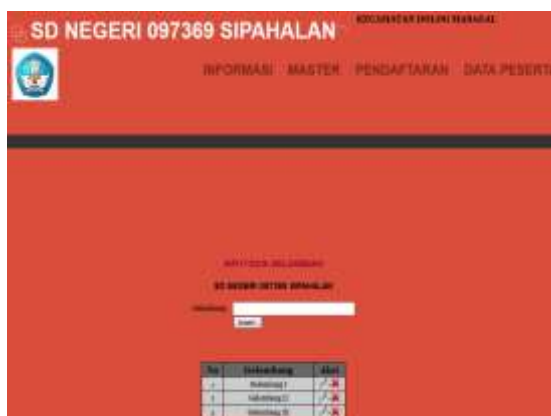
SD NEGERI 097369 SIPAHALAN

KECAMATAN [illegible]

INFORMASI MASTER PENDAFTARAN DATA PESERT

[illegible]

SD NEGERI 097369 SIPAHALAN

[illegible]

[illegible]

| No | Gelombang | Aksi |
|---|---|---|
| 1 | Gelombang I | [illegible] |
| 2 | Gelombang II | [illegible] |
| 3 | Gelombang III | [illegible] |